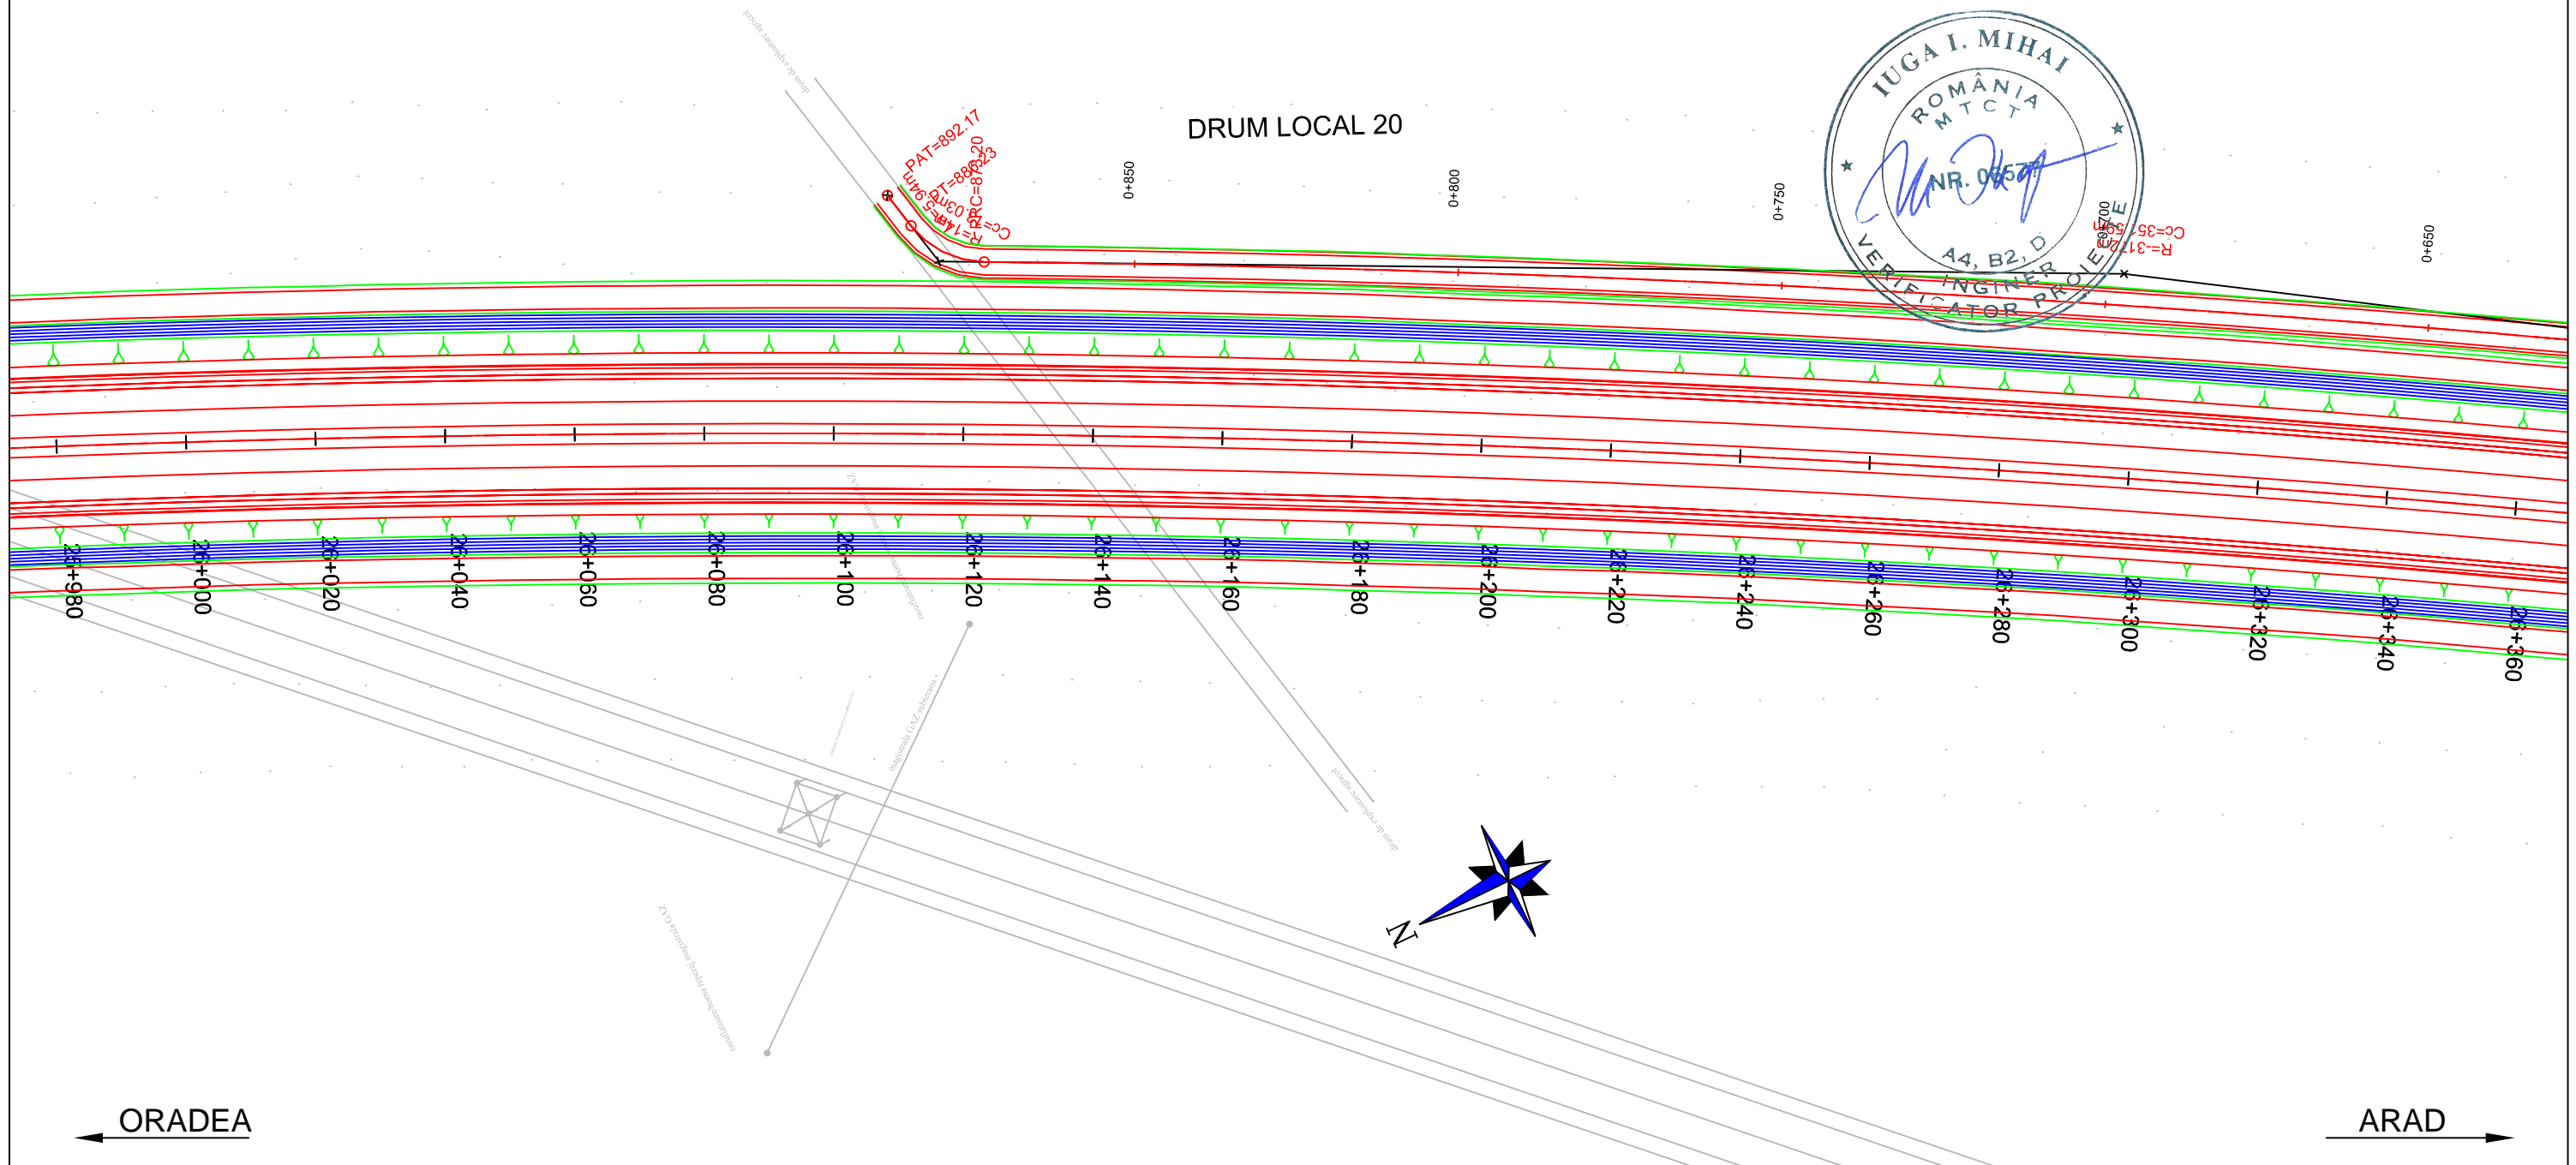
IUGA I. MIHAI
ROMÂNIA
MTCT
NR. 06577
A4, B2, D
INGINER
VERIFICATOR PROIECTE

DRUM LOCAL 20

PAT=892.17
PT=886.20
RC=8.23
Cc=
Lc=14.03m
T=5.94m

0+850
0+800
0+750
0+700
0+650

Cc=35.59
R=31

25+980
26+000
26+020
26+040
26+060
26+080
26+100
26+120
26+140
26+160
26+180
26+200
26+220
26+240
26+260
26+280
26+300
26+320
26+340
26+360

N

ORADEA
ARAD